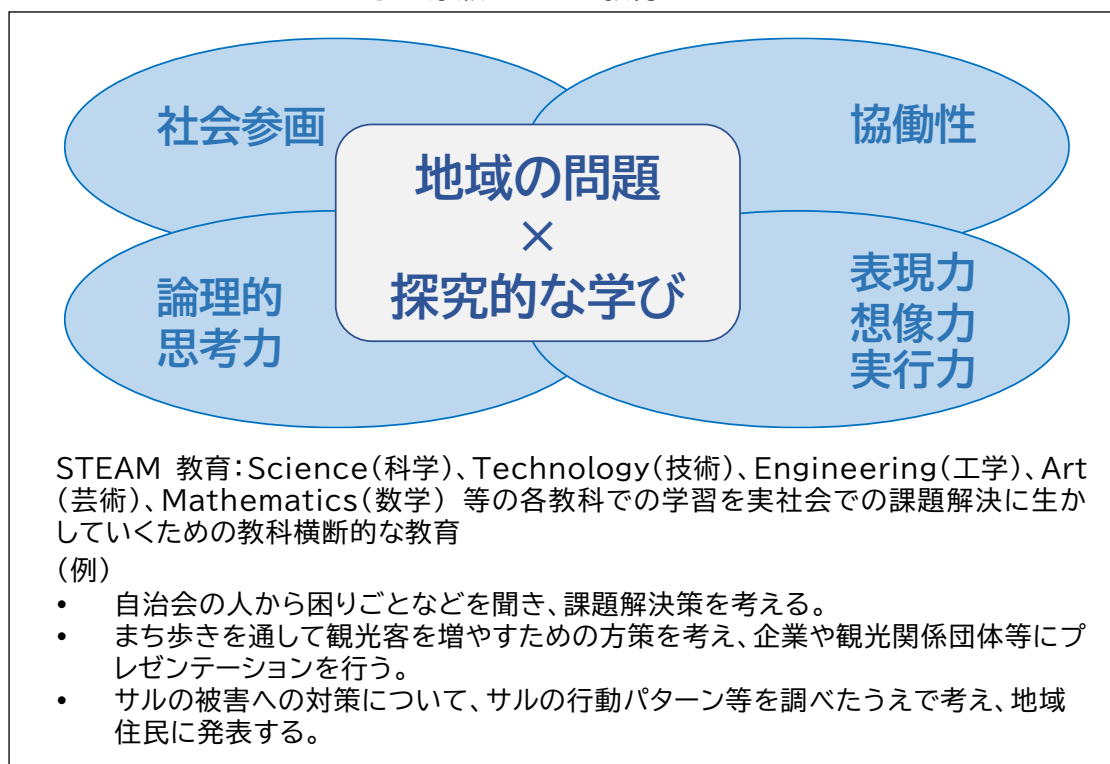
社会参画

協働性

地域の問題
×
探究的な学び

論理的
思考力

表現力
想像力
実行力

STEAM 教育：Science（科学）、Technology（技術）、Engineering（工学）、Art（芸術）、Mathematics（数学） 等の各教科での学習を実社会での課題解決に生かしていくための教科横断的な教育

（例）

- 自治会の人から困りごとなどを聞き、課題解決策を考える。
- まち歩きを通して観光客を増やすための方策を考え、企業や観光関係団体等にプレゼンテーションを行う。
- サルの被害への対策について、サルの行動パターン等を調べたうえで考え、地域住民に発表する。